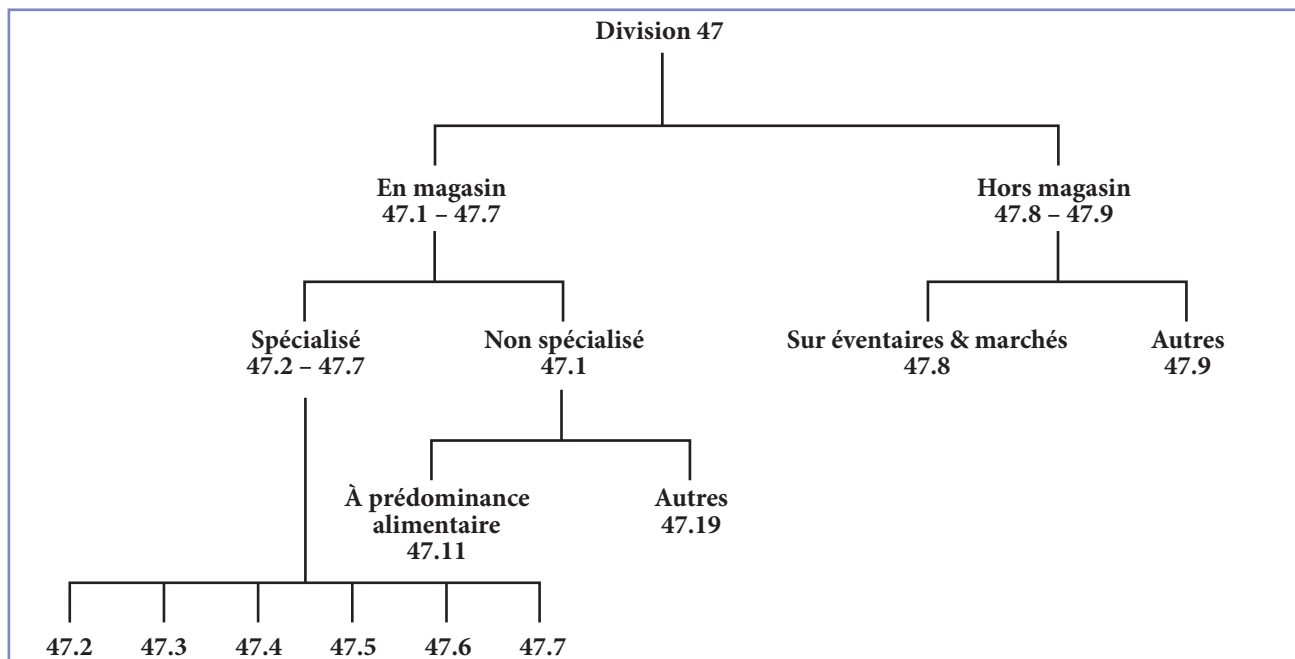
Division 47

En magasin
47.1 – 47.7

Hors magasin
47.8 – 47.9

Spécialisé
47.2 – 47.7

Non spécialisé
47.1

Sur éventaires & marchés
47.8

Autres
47.9

À prédominance alimentaire
47.11

Autres
47.19

47.2 47.3 47.4 47.5 47.6 47.7